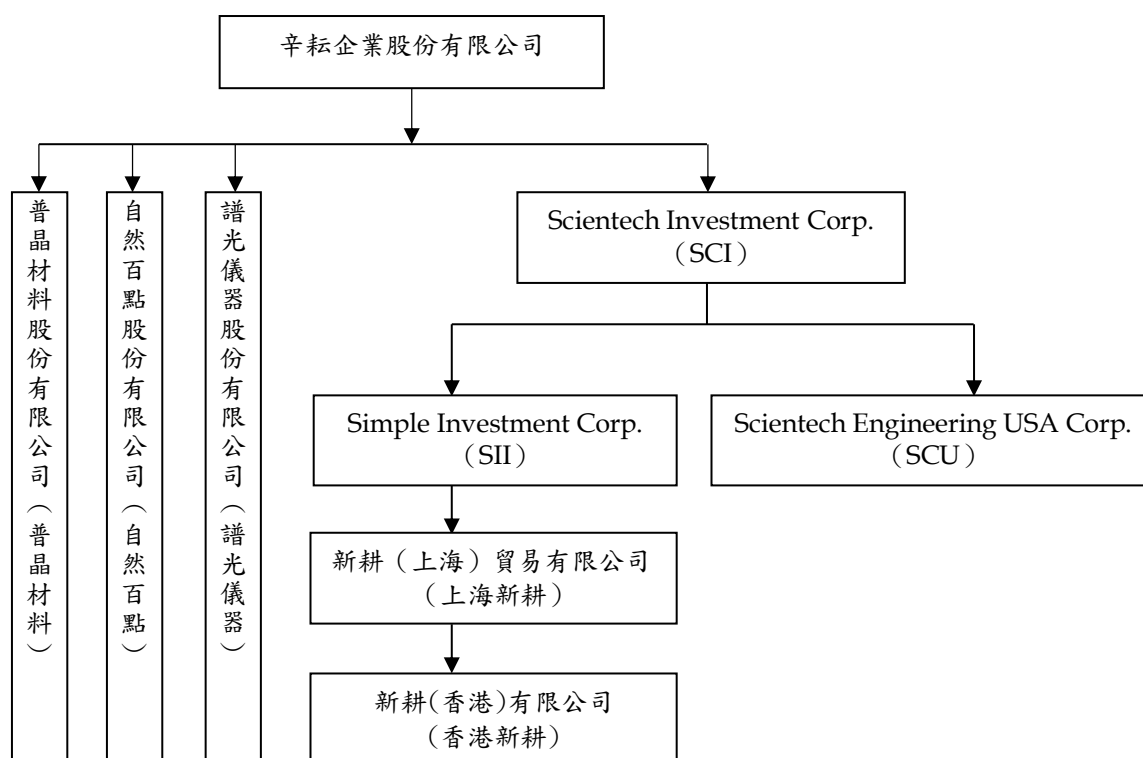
辛耘企業股份有限公司

普晶材料股份有限公司（普晶材料）

自然百點股份有限公司（自然百點）

譜光儀器股份有限公司（譜光儀器）

Scientech Investment Corp.
（SCI）

Simple Investment Corp.
（SII）

Scientech Engineering USA Corp.
（SCU）

新耕（上海）貿易有限公司
（上海新耕）

新耕(香港)有限公司
（香港新耕）